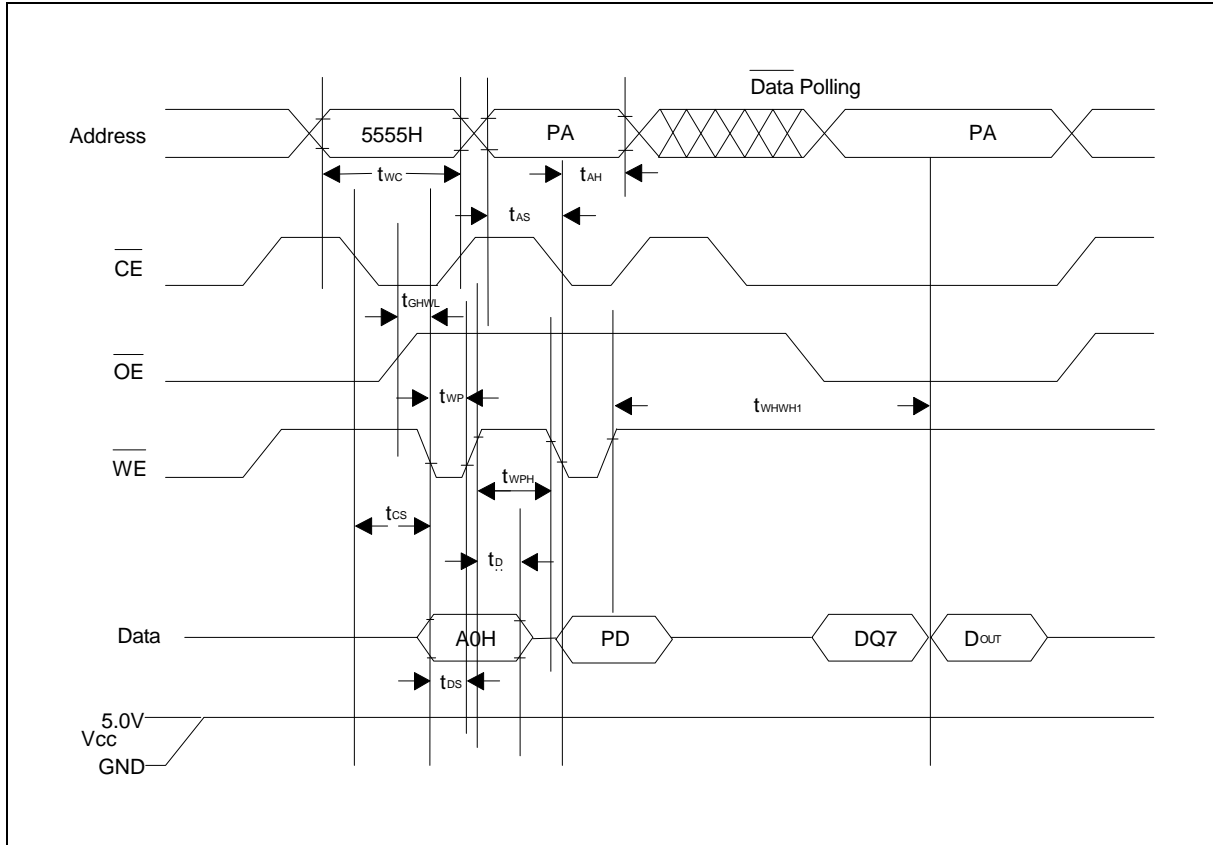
$\overline{\text{Data}}$ Polling

Address

5555H

PA

PA

$t_{WC}$

$t_{AH}$

$t_{AS}$

$\overline{CE}$

$t_{GHWL}$

$\overline{OE}$

$t_{WP}$

$t_{WHWH1}$

$\overline{WE}$

$t_{WPH}$

$t_{CS}$

$t_{D}$

Data

A0H

PD

DQ7

$D_{OUT}$

$t_{DS}$

5.0V

Vcc

GND